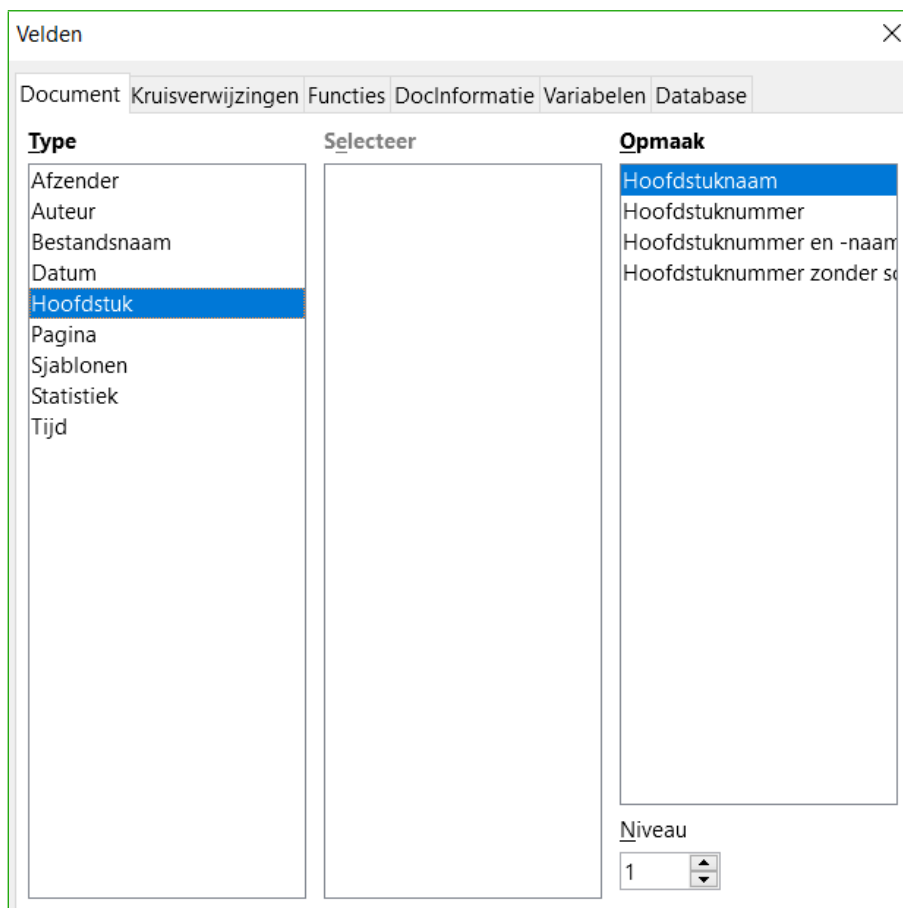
Velden

Document Kruisverwijzingen Functies DocInformatie Variabelen Database

Type
Afzender
Auteur
Bestandsnaam
Datum
Hoofdstuk
Pagina
Sjablonen
Statistiek
Tijd

Selecteer

Opmaak
Hoofdstuknaam
Hoofdstuknummer
Hoofdstuknummer en -naam
Hoofdstuknummer zonder s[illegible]

Niveau
1